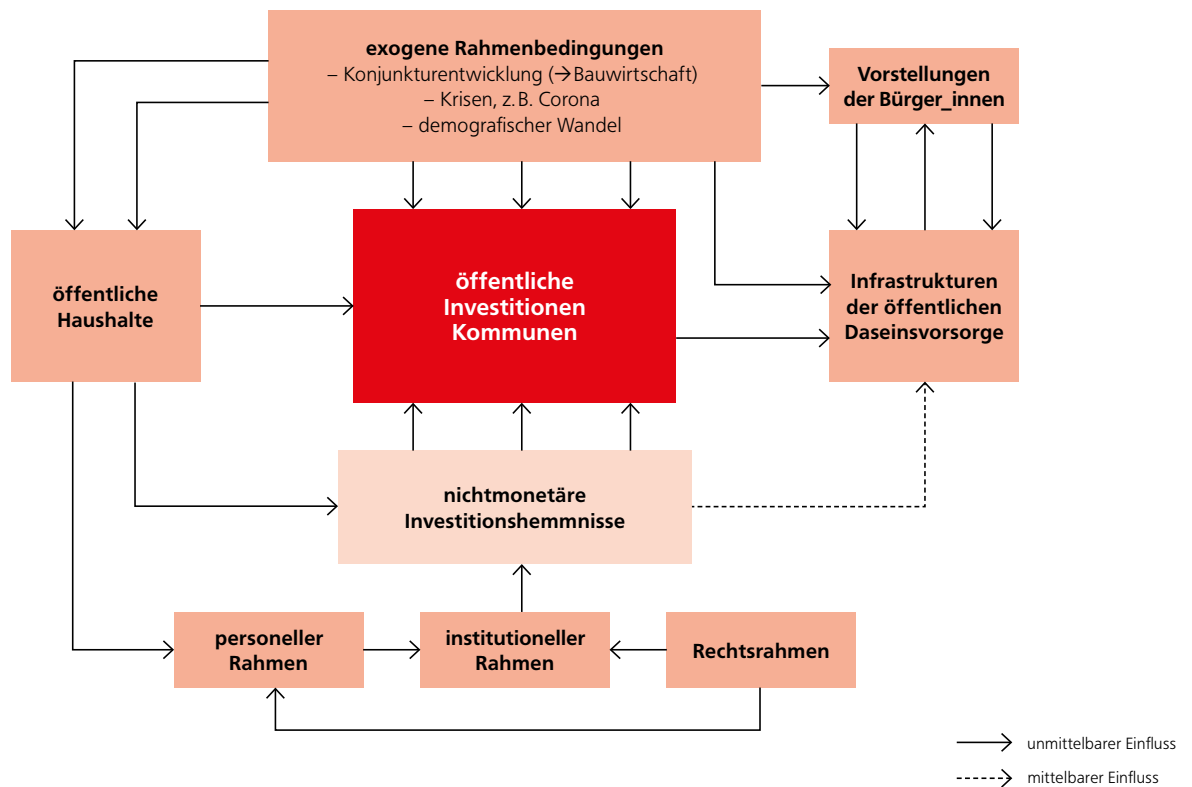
exogene Rahmenbedingungen
– Konjunkturentwicklung (→Bauwirtschaft)
– Krisen, z. B. Corona
– demografischer Wandel

Vorstellungen der Bürger_innen

öffentliche Haushalte

öffentliche Investitionen Kommunen

Infrastrukturen der öffentlichen Daseinsvorsorge

nichtmonetäre Investitionshemmnisse

personeller Rahmen

institutioneller Rahmen

Rechtsrahmen

unmittelbarer Einfluss

mittelbarer Einfluss